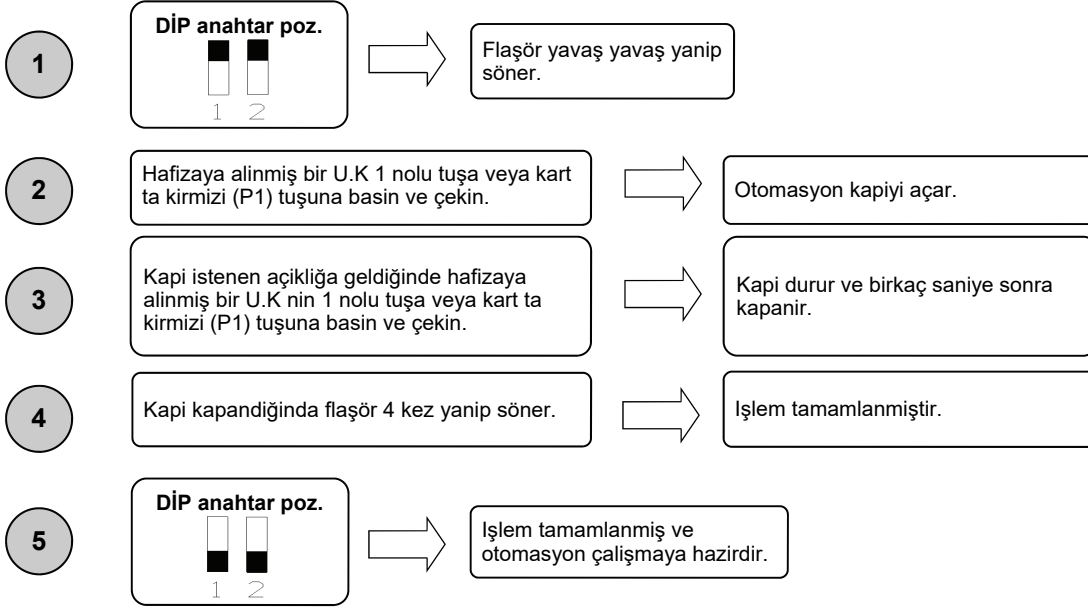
1

DİP anahtar poz.

1 2

Flaşör yavaş yavaş yanip söner.

2

Hafizaya alinmiş bir U.K 1 nolu tuşa veya kart ta kirmizi (P1) tuşuna basin ve çekin.

Otomasyon kapiyi açar.

3

Kapi istenen açikliğa geldiğinde hafizaya alinmiş bir U.K nin 1 nolu tuşa veya kart ta kirmizi (P1) tuşuna basin ve çekin.

Kapi durur ve birkaç saniye sonra kapanir.

4

Kapi kapandiğinda flaşör 4 kez yanip söner.

Işlem tamamlanmiştir.

5

DİP anahtar poz.

1 2

Işlem tamamlanmiş ve otomasyon çalişmaya hazirdir.